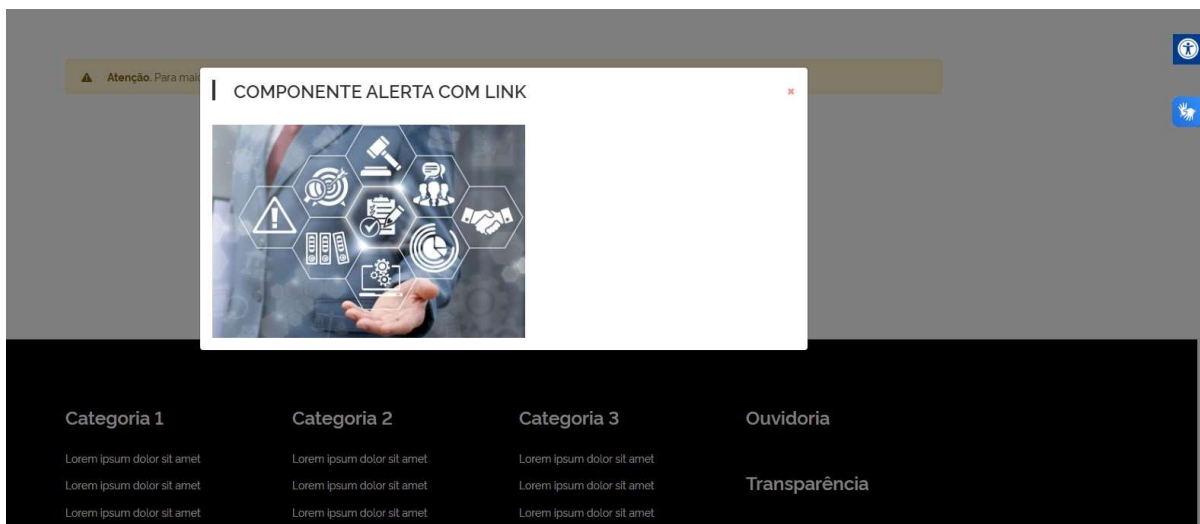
Atenção. Para mai

COMPONENTE ALERTA COM LINK

×

Categoria 1

Lorem ipsum dolor sit amet

Lorem ipsum dolor sit amet

Lorem ipsum dolor sit amet

Categoria 2

Lorem ipsum dolor sit amet

Lorem ipsum dolor sit amet

Lorem ipsum dolor sit amet

Categoria 3

Lorem ipsum dolor sit amet

Lorem ipsum dolor sit amet

Lorem ipsum dolor sit amet

Ouvidoria

Transparência